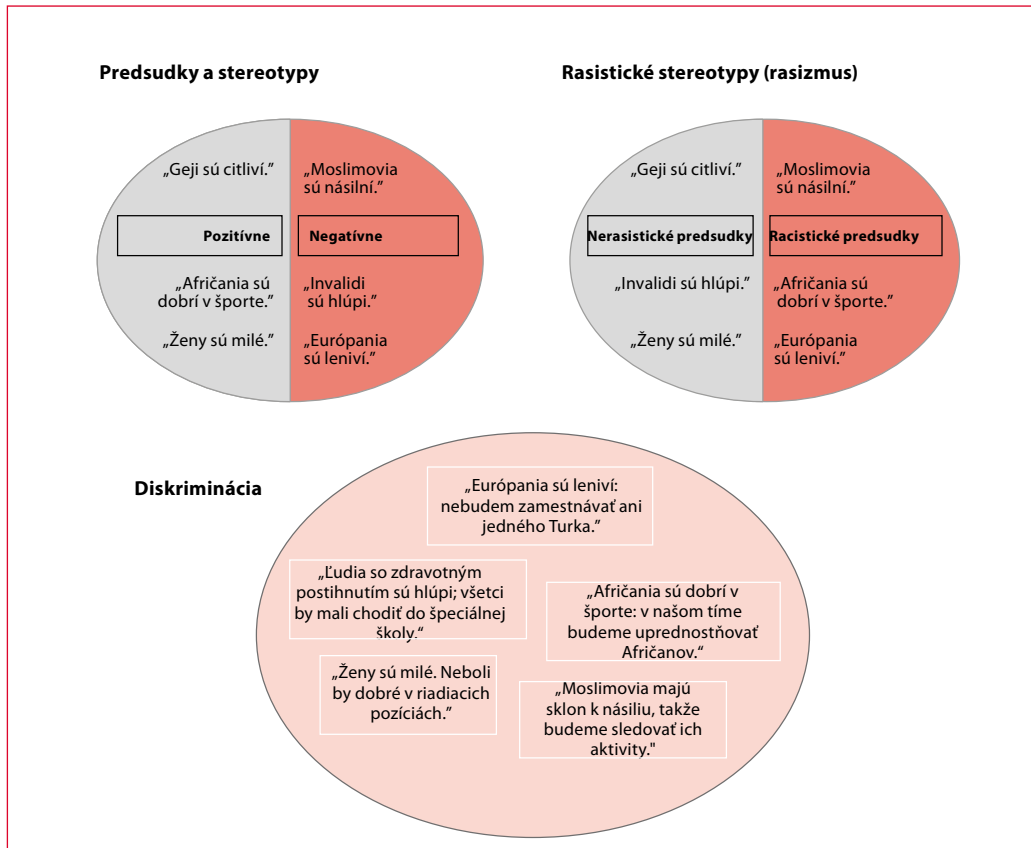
Predsudky a stereotypy

„Geji sú citliví."

„Moslimovia sú násilní."

Pozitívne

Negatívne

„Afričania sú dobrí v športe."

„Invalidi sú hlúpi."

„Ženy sú milé."

„Európania sú leniví."

Rasistické stereotypy (rasizmus)

„Geji sú citliví."

„Moslimovia sú násilní."

Nerasistické predsudky

Racistické predsudky

„Invalidi sú hlúpi."

„Afričania sú dobrí v športe."

„Ženy sú milé."

„Európania sú leniví."

Diskriminácia

„Európania sú leniví: nebudem zamestnávať ani jedného Turka."

„Ľudia so zdravotným postihnutím sú hlúpi; všetci by mali chodiť do špeciálnej školy."

„Afričania sú dobrí v športe: v našom tíme budeme uprednostňovať Afričanov."

„Ženy sú milé. Neboli by dobré v riadiacich pozíciách."

„Moslimovia majú sklon k násiliu, takže budeme sledovať ich aktivity."